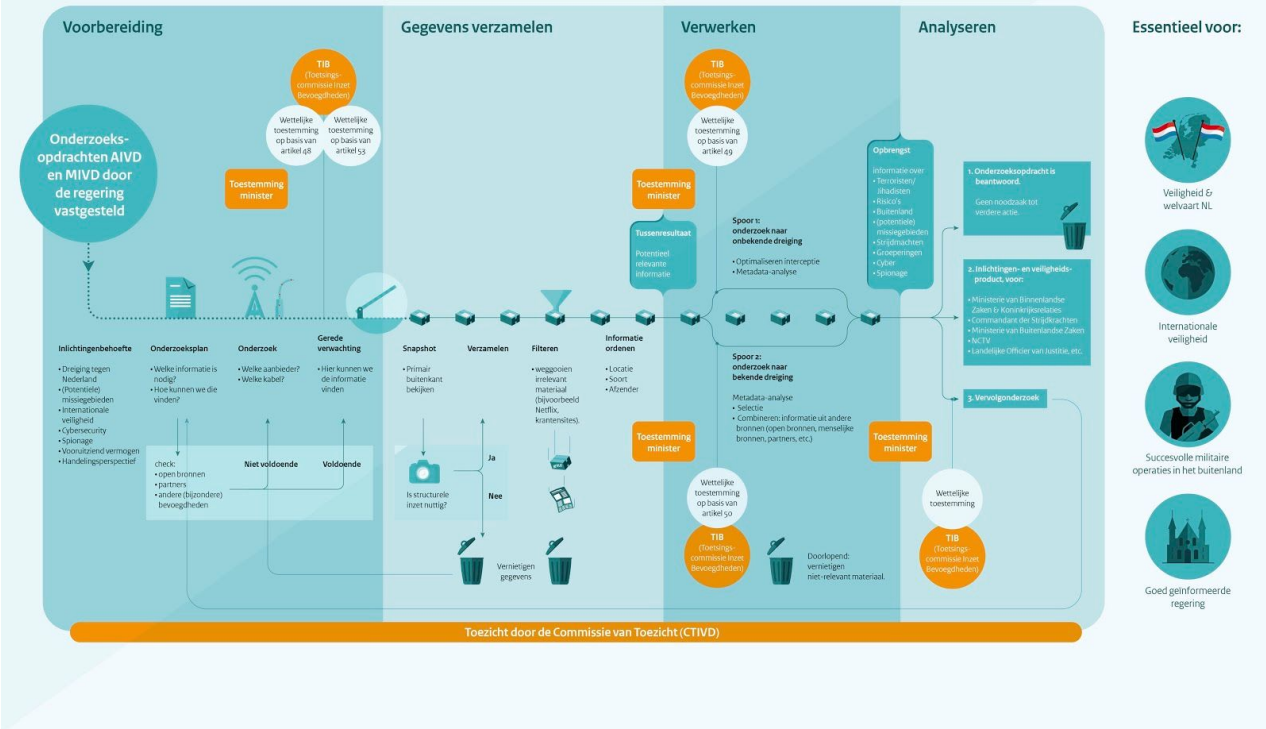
Voorbereiding

Gegevens verzamelen

Verwerken

Analyseren

Essentieel voor:

Onderzoeks-opdrachten AIVD en MIVD door de regering vastgesteld

TIB (Toetsings-commissie Inzet Bevoegdheden)

Wettelijke toestemming op basis van artikel 48

Wettelijke toestemming op basis van artikel 53

Toestemming minister

Inlichtingenbehoefte
• Dreiging tegen Nederland
• (Potentiële) missiegebieden
• Internationale veiligheid
• Cybersecurity
• Spionage
• Vooruitziend vermogen
• Handelingsperspectief

Onderzoeksplan
• Welke informatie is nodig?
• Hoe kunnen we die vinden?

Onderzoek
• Welke aanbieder?
• Welke kabel?

Gerede verwachting
• Hier kunnen we de informatie vinden

check:
• open bronnen
• partners
• andere (bijzondere) bevoegdheden

Niet voldoende

Voldoende

Snapshot
• Primair buitenkant bekijken

Is structurele inzet nuttig?

Ja

Nee

Verzamelen

Filteren
• weggooien irrelevant materiaal (bijvoorbeeld Netflix, krantensites).

Informatie ordenen
• Locatie
• Soort
• Afzender

Vernietigen gegevens

TIB (Toetsings-commissie Inzet Bevoegdheden)

Wettelijke toestemming op basis van artikel 49

Toestemming minister

Tussenresultaat
Potentieel relevante informatie

Spoor 1: onderzoek naar onbekende dreiging
• Optimaliseren interceptie
• Metadata-analyse

Spoor 2: onderzoek naar bekende dreiging
Metadata-analyse
• Selectie
• Combineren: informatie uit andere bronnen (open bronnen, menselijke bronnen, partners, etc.)

Toestemming minister

Wettelijke toestemming op basis van artikel 50

TIB (Toetsings-commissie Inzet Bevoegdheden)

Doorlopend: vernietigen niet-relevant materiaal.

Opbrengst
Informatie over
• Terroristen/ jihadisten
• Risico's
• Buitenland
• (potentiële) missiegebieden
• Strijdmachten
• Groeperingen
• Cyber
• Spionage

Toestemming minister

Wettelijke toestemming

TIB (Toetsings-commissie Inzet Bevoegdheden)

1. Onderzoeksopdracht is beantwoord.
Geen noodzaak tot verdere actie.

2. Inlichtingen- en veiligheids-product, voor:
• Ministerie van Binnenlandse Zaken & Koninkrijksrelaties
• Commandant der Strijdkrachten
• Ministerie van Buitenlandse Zaken
• NCTV
• Landelijke Officier van Justitie, etc.

3. Vervolgonderzoek

Veiligheid & welvaart NL

Internationale veiligheid

Succesvolle militaire operaties in het buitenland

Goed geïnformeerde regering

Toezicht door de Commissie van Toezicht (CTIVD)